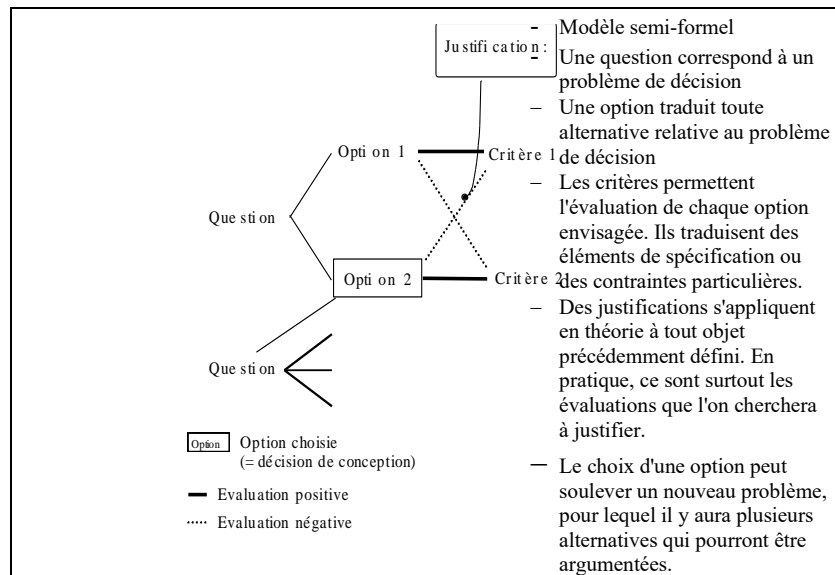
Justification :

Option 1

Critère 1

Question

Option 2

Critère 2

Question

Option Option choisie (= décision de conception)

Evaluation positive

Evaluation négative

- Modèle semi-formel

- Une question correspond à un problème de décision

– Une option traduit toute alternative relative au problème de décision

– Les critères permettent l'évaluation de chaque option envisagée. Ils traduisent des éléments de spécification ou des contraintes particulières.

– Des justifications s'appliquent en théorie à tout objet précédemment défini. En pratique, ce sont surtout les évaluations que l'on cherchera à justifier.

— Le choix d'une option peut soulever un nouveau problème, pour lequel il y aura plusieurs alternatives qui pourront être argumentées.